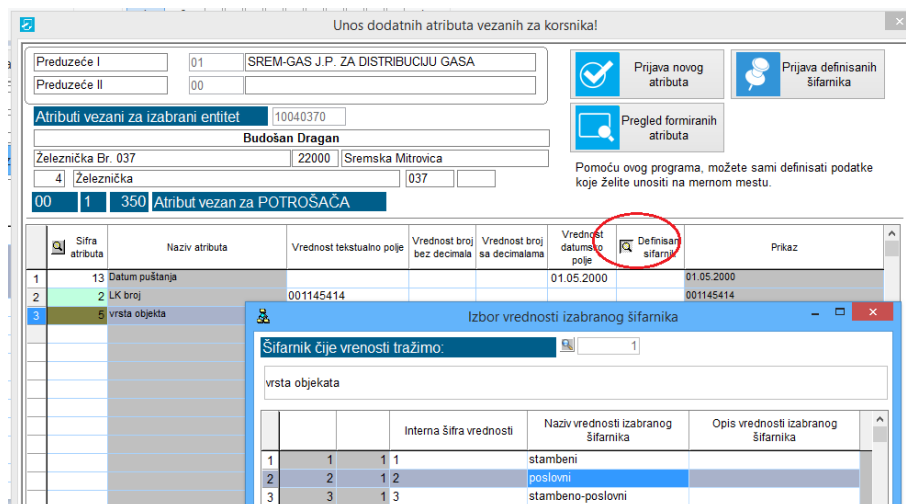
Unos dodatnih atributa vezanih za korsnika!

Preduzeće I | 01 | SREM-GAS J.P. ZA DISTRIBUCIJU GASA
Preduzeće II | 00 |

Prijava novog atributa

Prijava definisanih šifarnika

Pregled formiranih atributa

Atributi vezani za izabrani entitet 10040370

Budošan Dragan

Železnička Br. 037 | 22000 | Sremska Mitrovica

4 | Železnička | 037

Pomoću ovog programa, možete sami definisati podatke koje želite unositi na mernom mestu.

00 | 1 | 350 | Atribut vezan za POTROŠAČA

| | Šifra atributa | Naziv atributa | Vrednost tekstualno polje | Vrednost broj bez decimala | Vrednost broj sa decimalama | Vrednost datumsko polje | Definisan šifarnik | Prikaz |
|---|---|---|---|---|---|---|---|---|
| 1 | 13 | Datum puštanja | | | | 01.05.2000 | | 01.05.2000 |
| 2 | 2 | LK broj | 001145414 | | | | | 001145414 |
| 3 | 5 | vrsta objekta | | | | | | |

Izbor vrednosti izabranog šifarnika

Šifarnik čije vrenosti tražimo: 1

vrsta objekata

| | | | Interna šifra vrednosti | Naziv vrednosti izabranog šifarnika | Opis vrednosti izabranog šifarnika |
|---|---|---|---|---|---|
| 1 | 1 | 1 | 1 | stambeni | |
| 2 | 2 | 1 | 2 | poslovni | |
| 3 | 3 | 1 | 3 | stambeno-poslovni | |